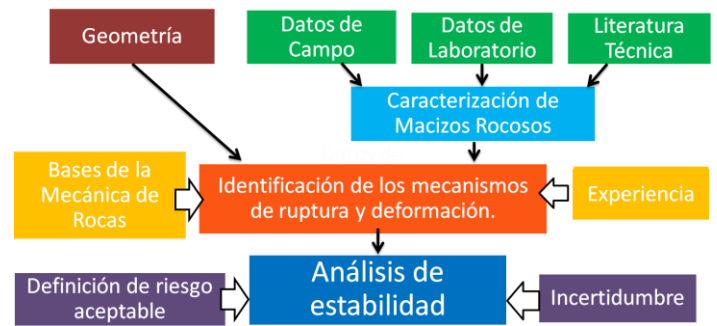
Geometría

Datos de Campo

Datos de Laboratorio

Literatura Técnica

Caracterización de Macizos Rocosos

Bases de la Mecánica de Rocas

Identificación de los mecanismos de ruptura y deformación.

Experiencia

Definición de riesgo aceptable

Análisis de estabilidad

Incertidumbre